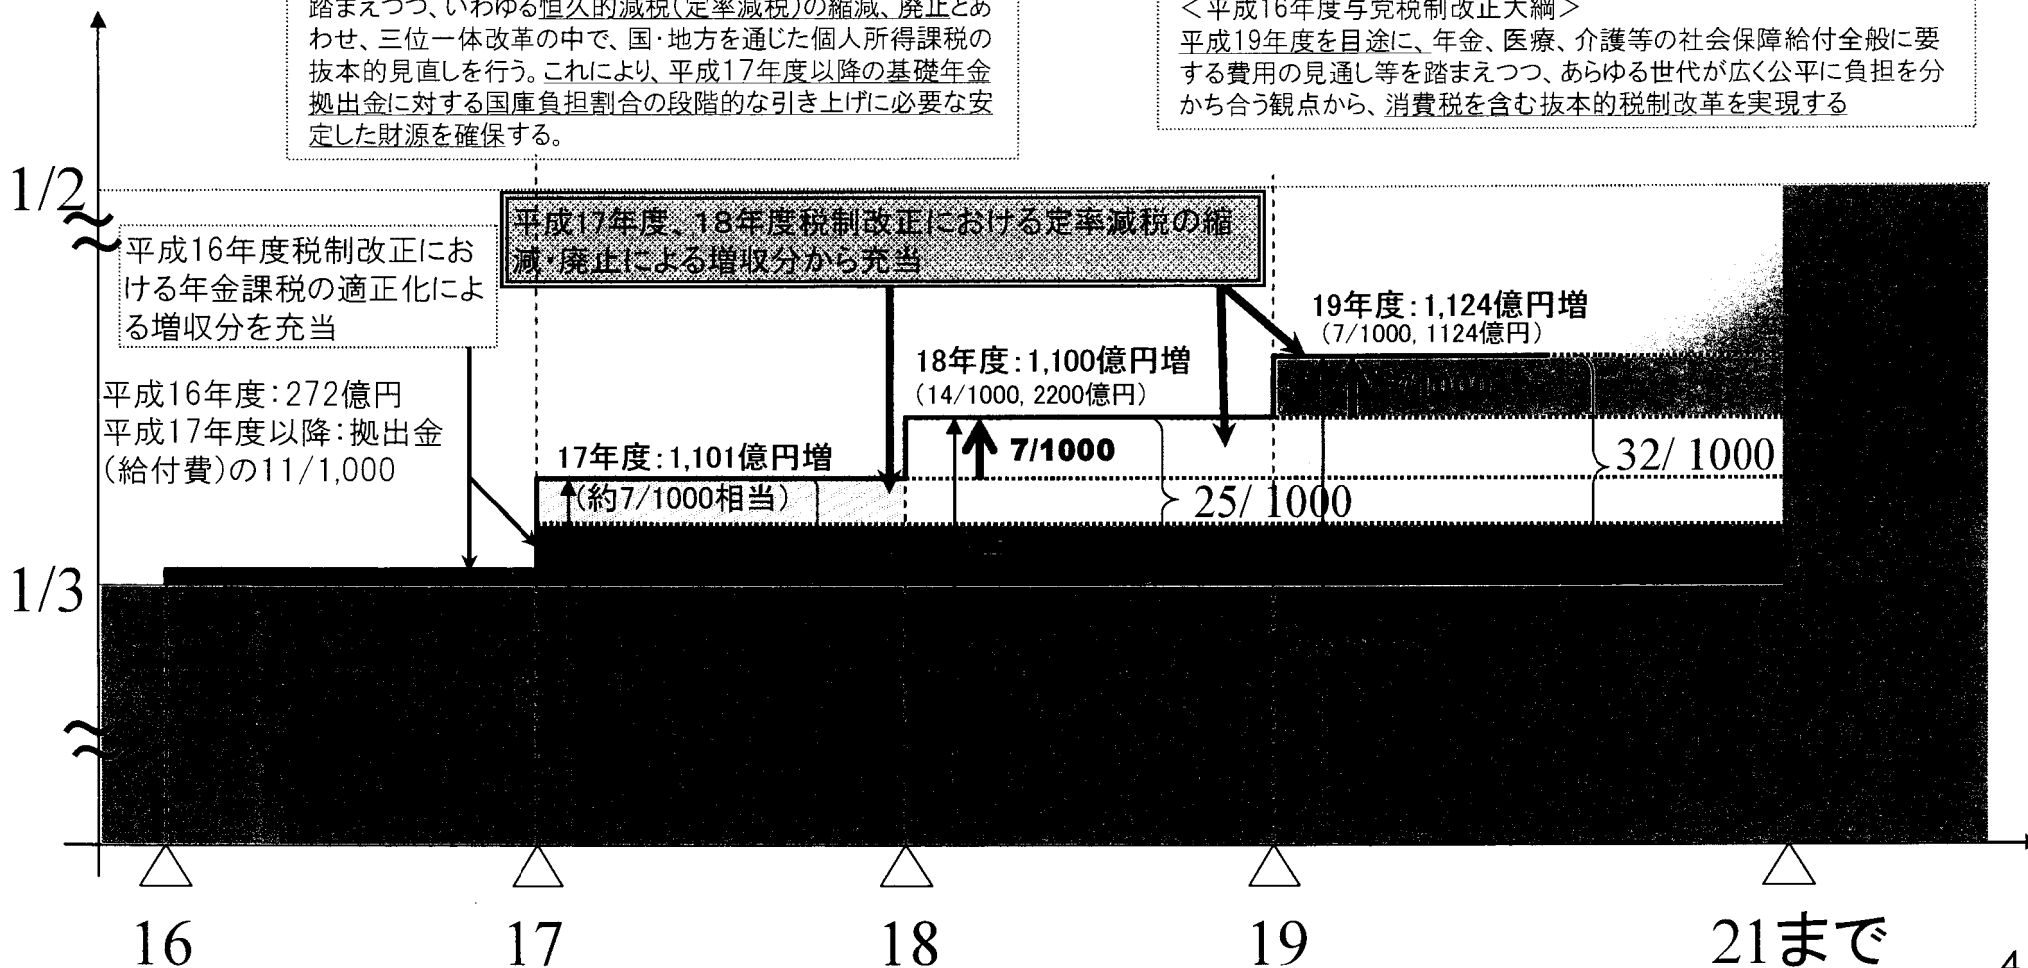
踏まえつつ、いわゆる恒久的減税（定率減税）の縮減、廃止とあわせ、三位一体改革の中で、国・地方を通じた個人所得課税の抜本的見直しを行う。これにより、平成17年度以降の基礎年金拠出金に対する国庫負担割合の段階的な引き上げに必要な安定した財源を確保する。

＜平成16年度与党税制改正大綱＞
平成19年度を目途に、年金、医療、介護等の社会保障給付全般に要する費用の見通し等を踏まえつつ、あらゆる世代が広く公平に負担を分かち合う観点から、消費税を含む抜本的税制改革を実現する

1/2

平成17年度、18年度税制改正における定率減税の縮減・廃止による増収分から充当

平成16年度税制改正における年金課税の適正化による増収分を充当

19年度：1,124億円増
（7/1000, 1124億円）

18年度：1,100億円増
（14/1000, 2200億円）

7/1000

平成16年度：272億円
平成17年度以降：拠出金（給付費）の11/1,000

17年度：1,101億円増
（約7/1000相当）

32/ 1000

25/ 1000

1/3

16 17 18 19 21まで

4